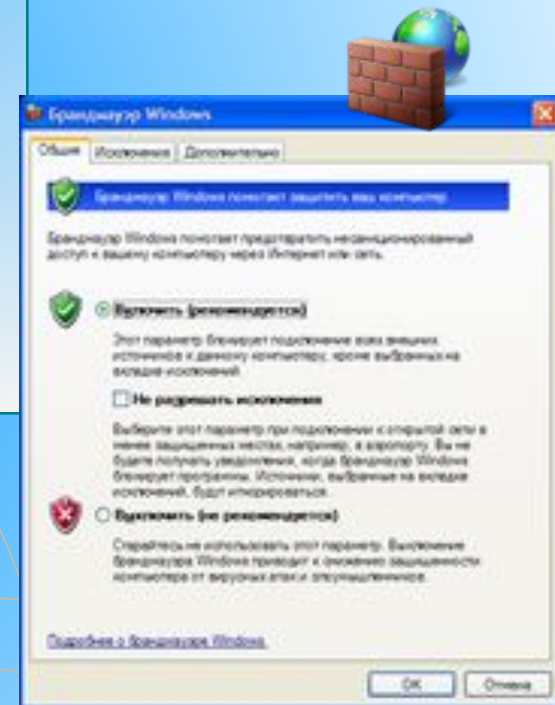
Брандмауэр Windows

Общие | Исключения | Дополнительно

Брандмауэр Windows помогает защитить ваш компьютер

Брандмауэр Windows помогает предотвратить несанкционированный доступ к вашему компьютеру через Интернет или сеть.

Включить (рекомендуется)

Этот параметр блокирует подключение всех внешних источников к данному компьютеру, кроме выбранных на вкладке исключений.

Не разрешать исключения

Выберите этот параметр при подключении к открытой сети в менее защищенных местах, например, в аэропорту. Вы не будете получать уведомления, когда брандмауэр Windows блокирует программы. Источники, выбранные на вкладке исключений, будут игнорироваться.

Выключить (не рекомендуется)

Старайтесь не использовать этот параметр. Выключение брандмауэра Windows приводит к снижению защищенности компьютера от вирусных атак и злоумышленников.

Подробнее о брандмауэре Windows.

OK | Отмена